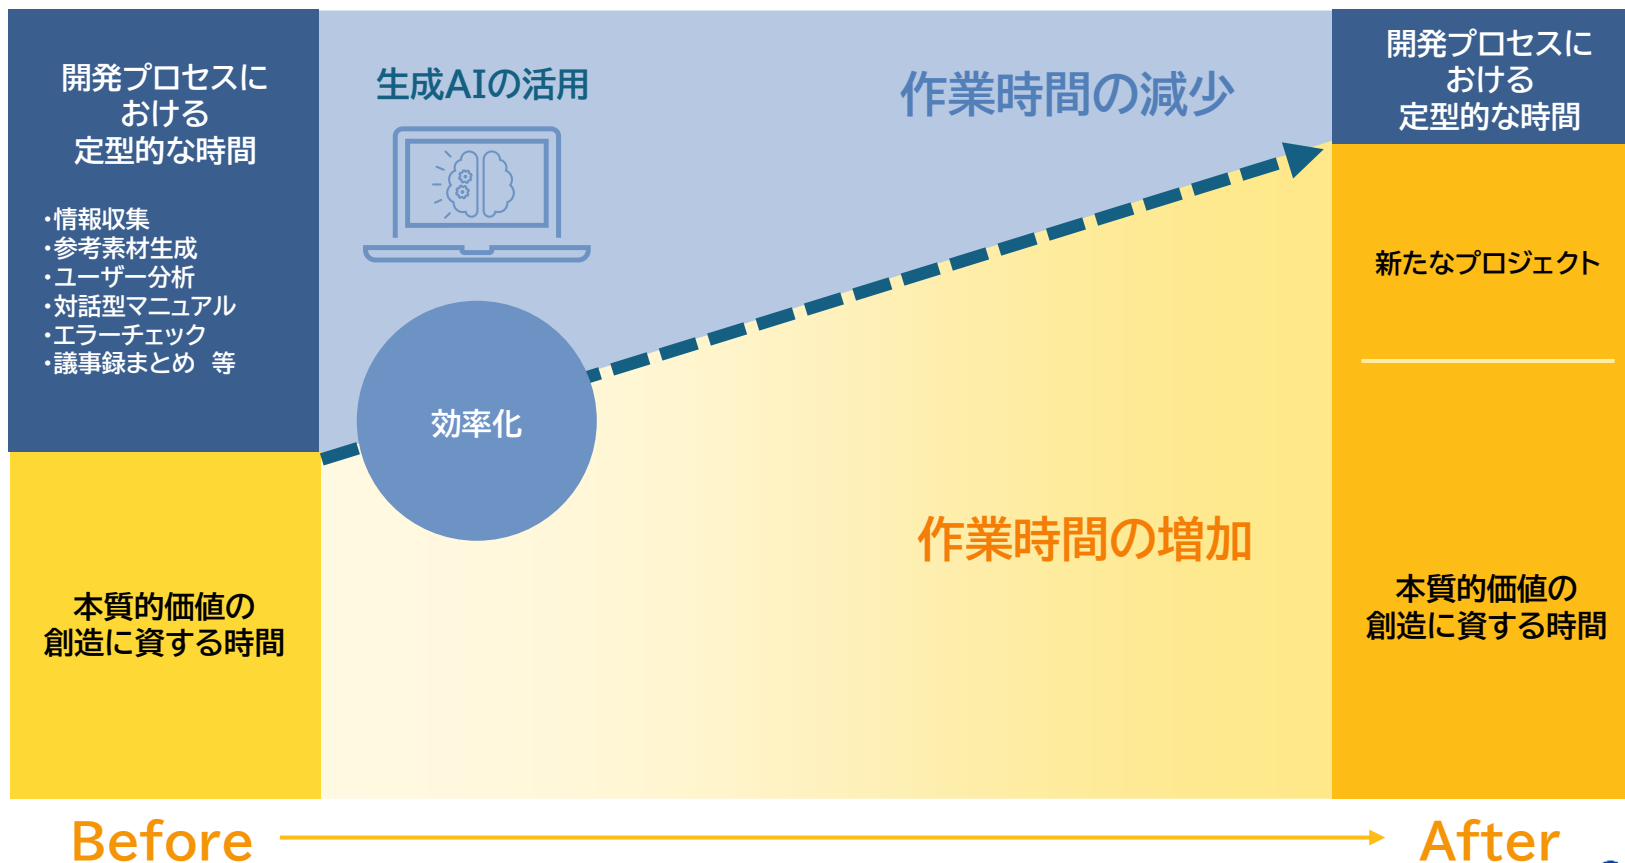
開発プロセスにおける定型的な時間

・情報収集
・参考素材生成
・ユーザー分析
・対話型マニュアル
・エラーチェック
・議事録まとめ 等

本質的価値の創造に資する時間

生成AIの活用

作業時間の減少

効率化

作業時間の増加

開発プロセスにおける定型的な時間

新たなプロジェクト

本質的価値の創造に資する時間

Before

After